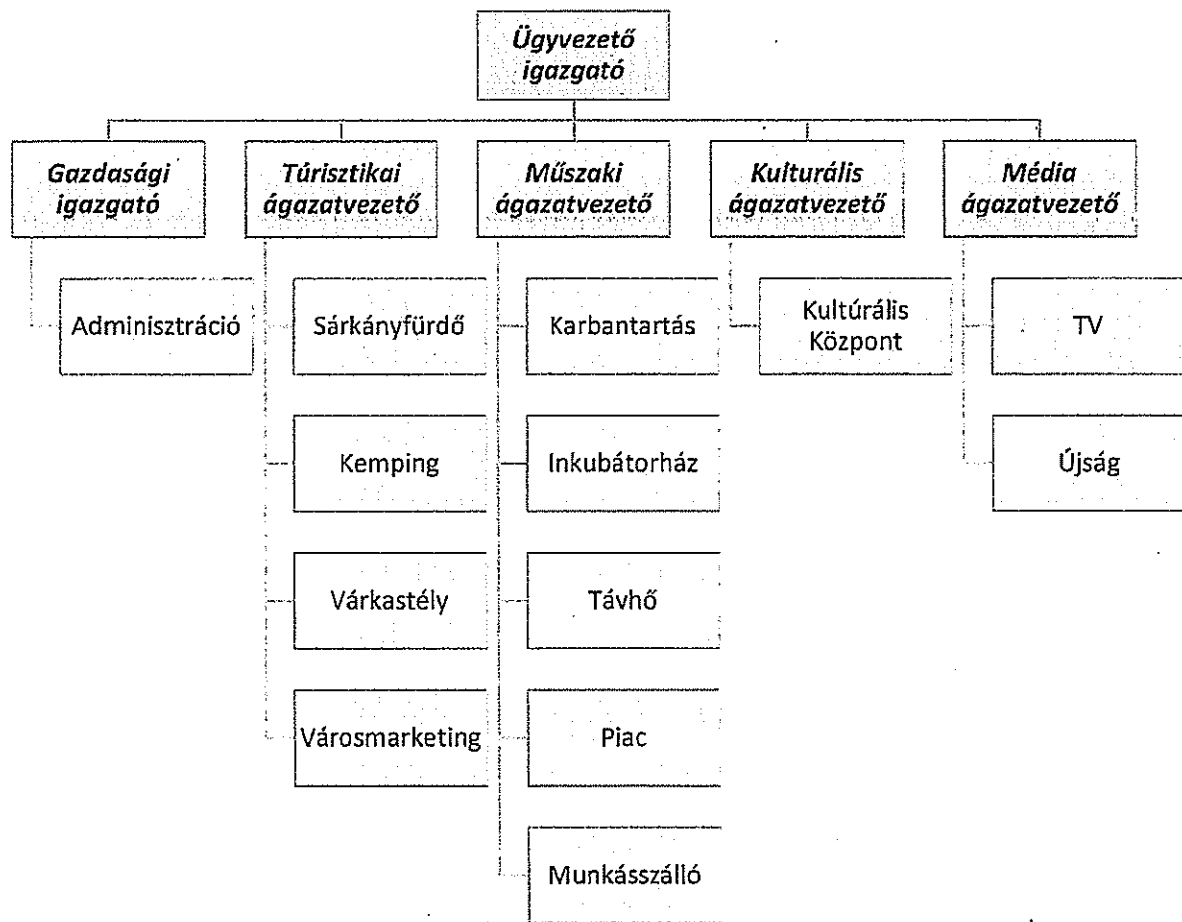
Ügyvezető igazgató

Gazdasági igazgató

Adminisztráció

Túrisztikai ágazatvezető

Sárkányfürdő

Kemping

Várkastély

Városmarketing

Műszaki ágazatvezető

Karbantartás

Inkubátorház

Távhő

Piac

Munkásszálló

Kulturális ágazatvezető

Kultúrális Központ

Média ágazatvezető

TV

Újság